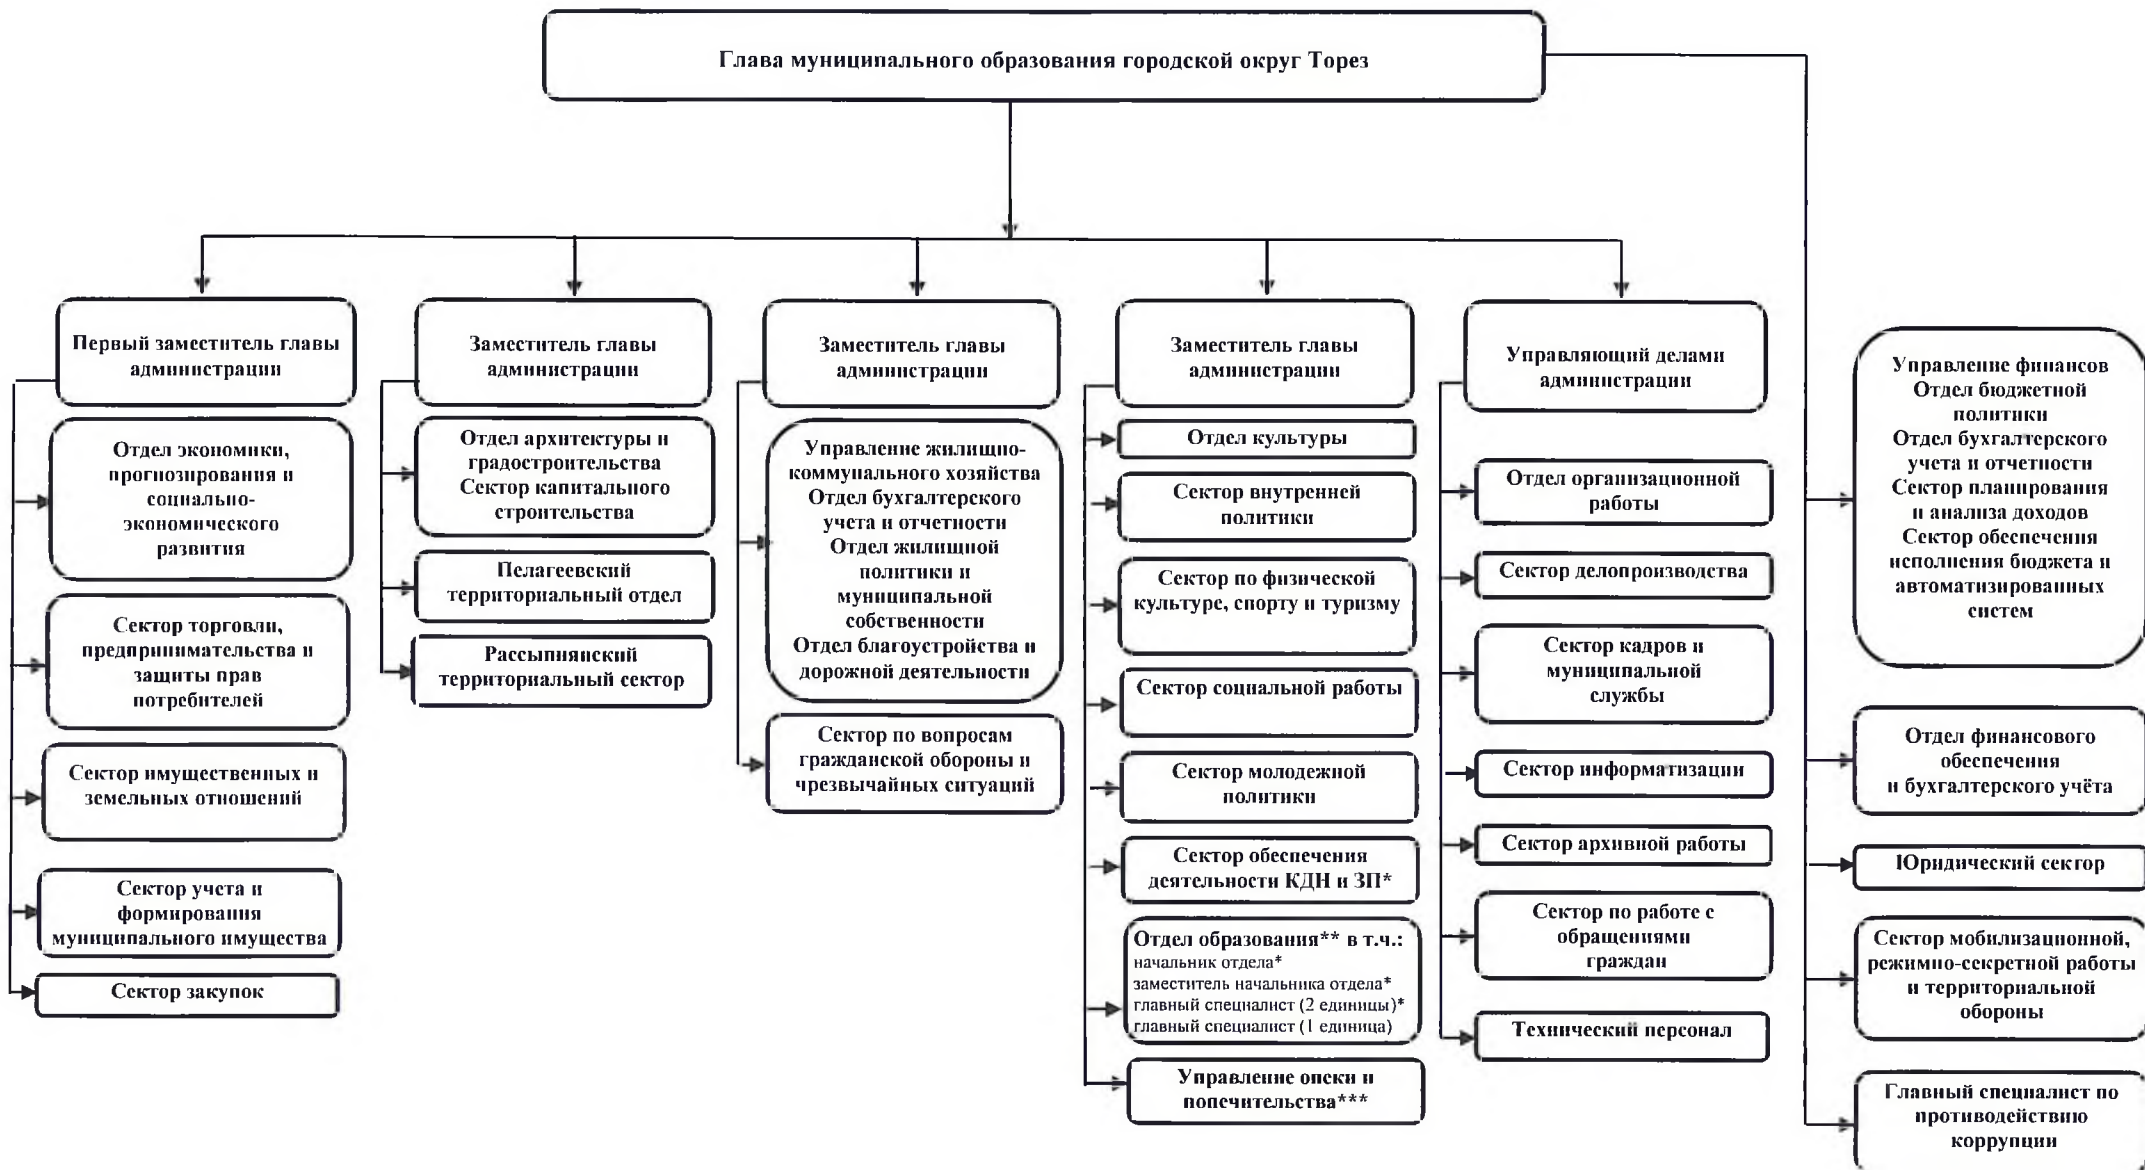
Глава муниципального образования городской округ Торез

Первый заместитель главы администрации

Отдел экономики, прогнозирования и социально-экономического развития

Сектор торговли, предпринимательства и защиты прав потребителей

Сектор имущественных и земельных отношений

Сектор учета и формирования муниципального имущества

Сектор закупок

Заместитель главы администрации

Отдел архитектуры и градостроительства Сектор капитального строительства

Пелагеевский территориальный отдел

Рассыпнянский территориальный сектор

Заместитель главы администрации

Управление жилищно-коммунального хозяйства Отдел бухгалтерского учета и отчетности Отдел жилищной политики и муниципальной собственности Отдел благоустройства и дорожной деятельности

Сектор по вопросам гражданской обороны и чрезвычайных ситуаций

Заместитель главы администрации

Отдел культуры

Сектор внутренней политики

Сектор по физической культуре, спорту и туризму

Сектор социальной работы

Сектор молодежной политики

Сектор обеспечения деятельности КДН и ЗП*

Отдел образования** в т.ч.:
начальник отдела*
заместитель начальника отдела*
главный специалист (2 единицы)*
главный специалист (1 единица)

Управление опеки и попечительства***

Управляющий делами администрации

Отдел организационной работы

Сектор делопроизводства

Сектор кадров и муниципальной службы

Сектор информатизации

Сектор архивной работы

Сектор по работе с обращениями граждан

Технический персонал

Управление финансов Отдел бюджетной политики Отдел бухгалтерского учета и отчетности Сектор планирования и анализа доходов Сектор обеспечения исполнения бюджета и автоматизированных систем

Отдел финансового обеспечения и бухгалтерского учёта

Юридический сектор

Сектор мобилизационной, режимно-секретной работы и территориальной обороны

Главный специалист по противодействию коррупции